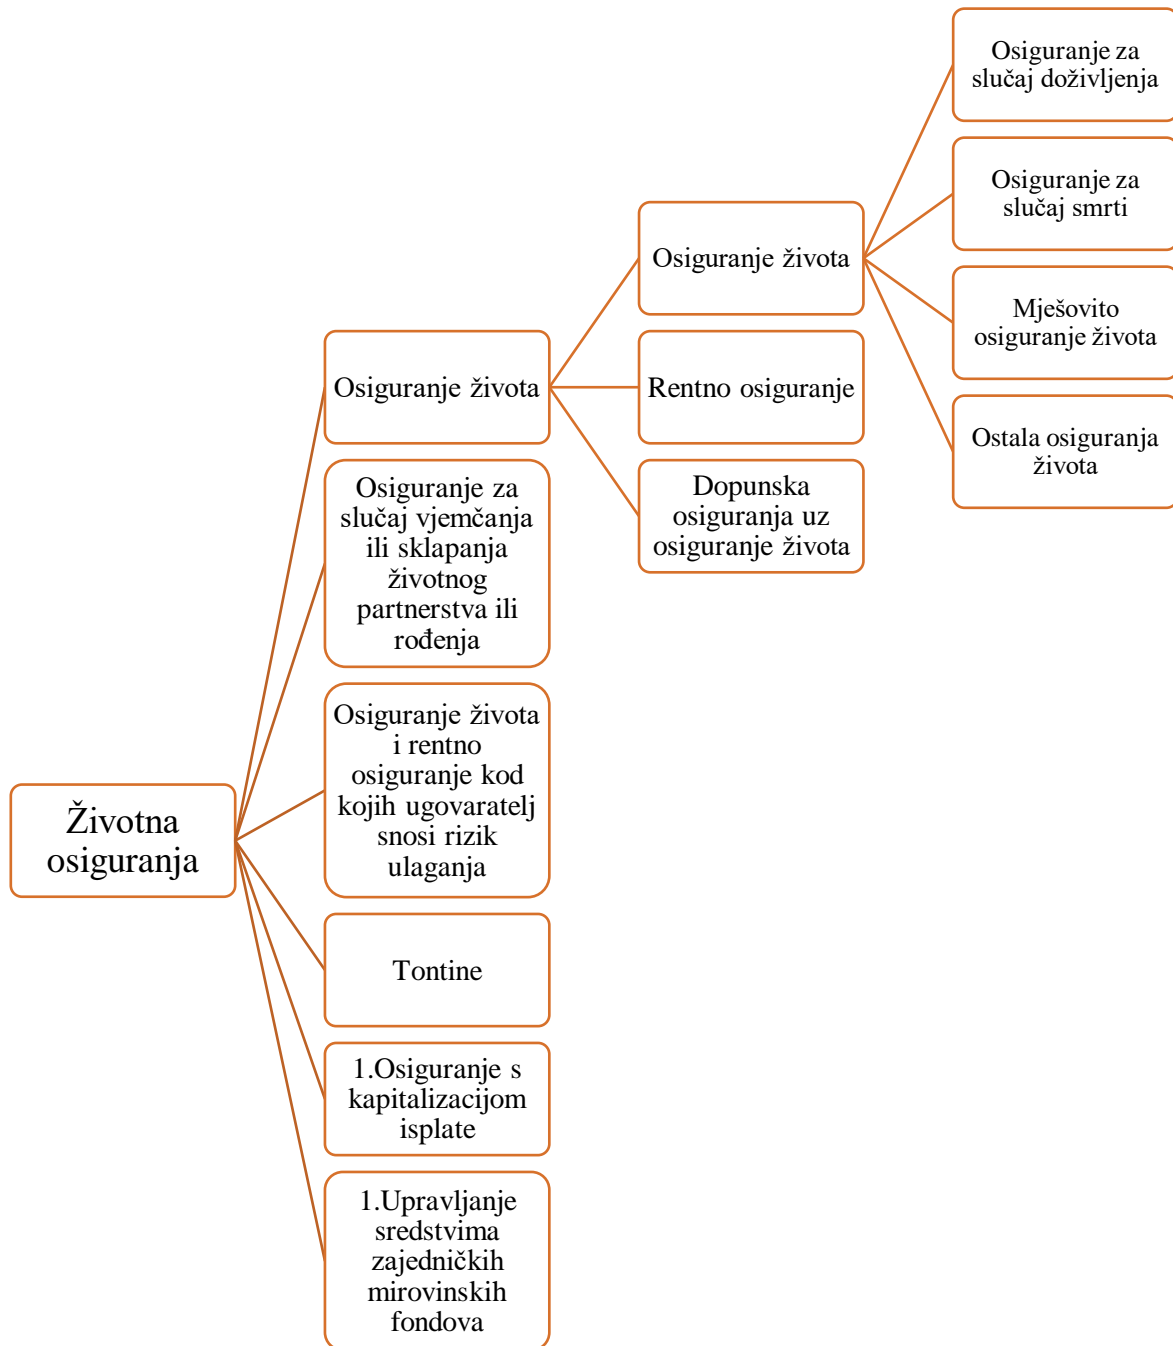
Životna osiguranja

Osiguranje života

Osiguranje za slučaj vjemčanja ili sklapanja životnog partnerstva ili rođenja

Osiguranje života i rentno osiguranje kod kojih ugovaratelj snosi rizik ulaganja

Tontine

1.Osiguranje s kapitalizacijom isplate

1.Upravljanje sredstvima zajedničkih mirovinskih fondova

Osiguranje života

Rentno osiguranje

Dopunska osiguranja uz osiguranje života

Osiguranje za slučaj doživljenja

Osiguranje za slučaj smrti

Mješovito osiguranje života

Ostala osiguranja života